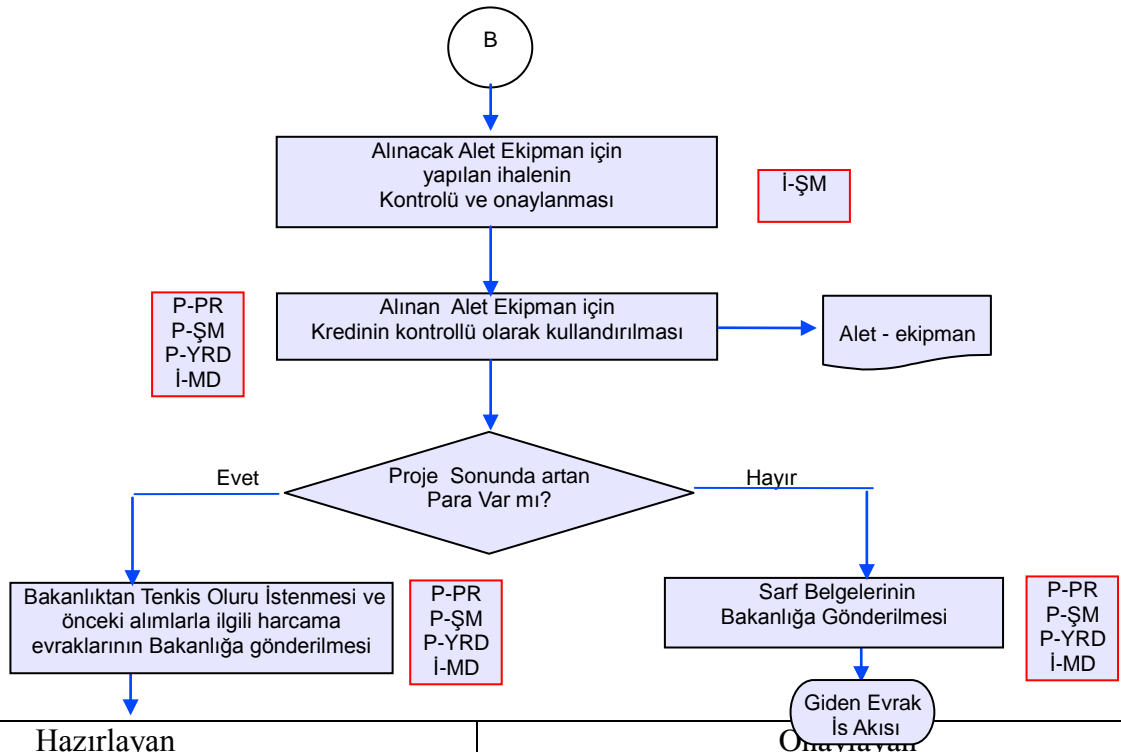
B

Alınacak Alet Ekipman için yapılan ihalenin Kontrolü ve onaylanması

İ-ŞM

P-PR
P-ŞM
P-YRD
İ-MD

Alınan Alet Ekipman için Kredinin kontrollü olarak kullandırılması

Alet - ekipman

Evet

Proje Sonunda artan Para Var mı?

Hayır

Bakanlıktan Tenkis Oluru İstenmesi ve önceki alımlarla ilgili harcama evraklarının Bakanlığa gönderilmesi

P-PR
P-ŞM
P-YRD
İ-MD

Sarf Belgelerinin Bakanlığa Gönderilmesi

P-PR
P-ŞM
P-YRD
İ-MD

Giden Evrak İş Akısı

Hazırlayan

Onaylayan